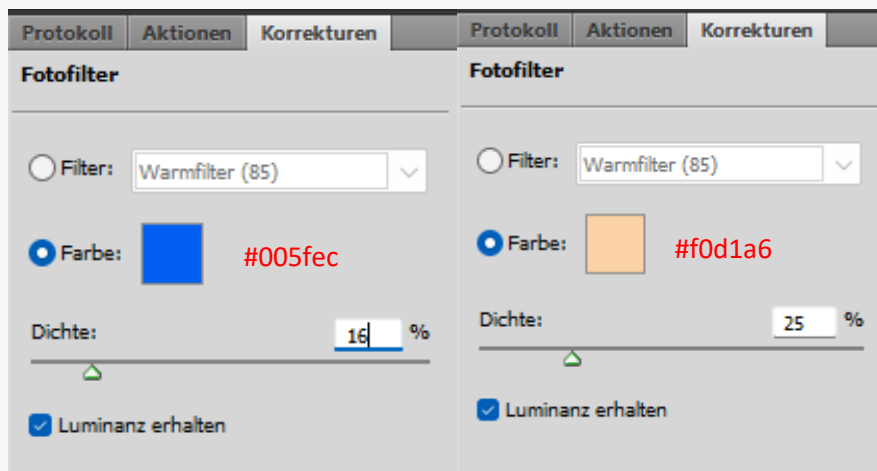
Protokoll Aktionen Korrekturen

Fotofilter

Filter: Warmfilter (85)

Farbe: #005fec

Dichte: 16 %

Luminanz erhalten

Protokoll Aktionen Korrekturen

Fotofilter

Filter: Warmfilter (85)

Farbe: #f0d1a6

Dichte: 25 %

Luminanz erhalten